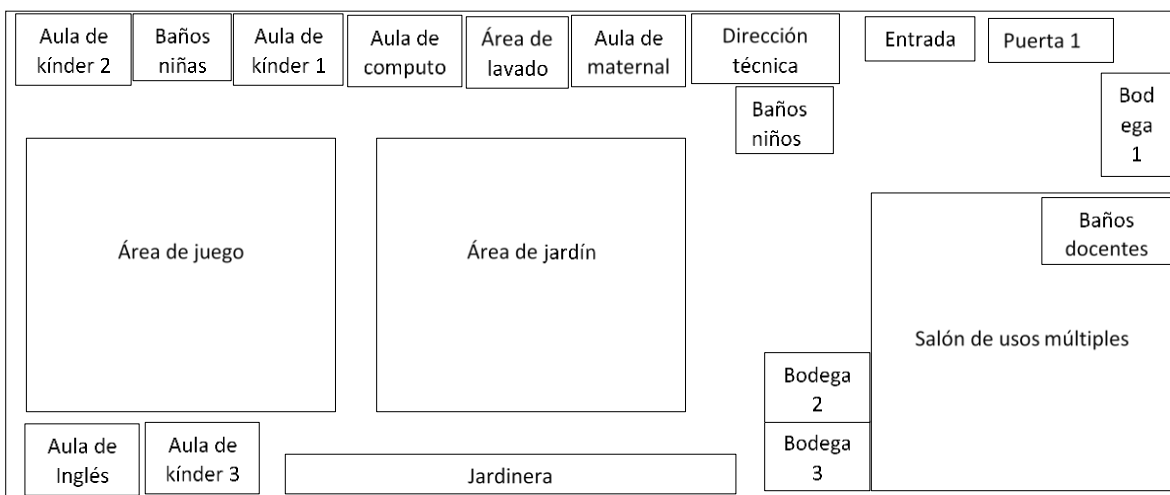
Aula de kínder 2

Baños niñas

Aula de kínder 1

Aula de computo

Área de lavado

Aula de maternal

Dirección técnica

Baños niños

Entrada

Puerta 1

Bodega 1

Área de juego

Área de jardín

Baños docentes

Salón de usos múltiples

Bodega 2

Bodega 3

Aula de Inglés

Aula de kínder 3

Jardinera